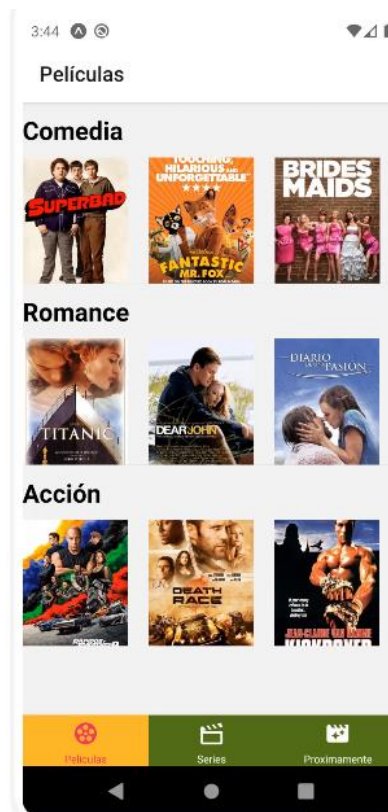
3:44

Películas

Comedia

SUPERBAD

TOUCHING, HILARIOUS AND UNFORGETTABLE

FANTASTIC MR. FOX

BRIDES MAIDS

Romance

TITANIC

DEAR JOHN

DIARIO DE UNA PASIÓN

Acción

DEATH RACE

JEAN-CLAUDE VAN DAMME

KICKBOXER

Peliculas

Series

Proximamente